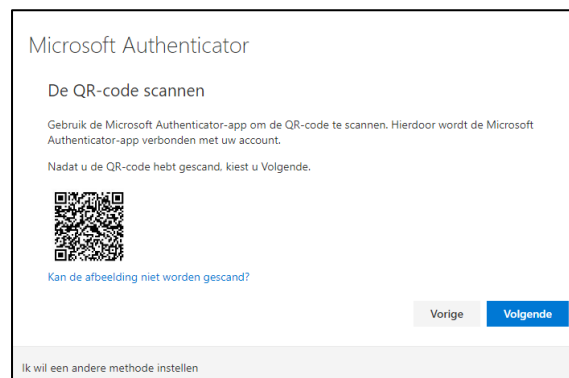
Microsoft Authenticator

De QR-code scannen

Gebruik de Microsoft Authenticator-app om de QR-code te scannen. Hierdoor wordt de Microsoft Authenticator-app verbonden met uw account.

Nadat u de QR-code hebt gescand, kiest u Volgende.

Kan de afbeelding niet worden gescand?

Vorige

Volgende

Ik wil een andere methode instellen